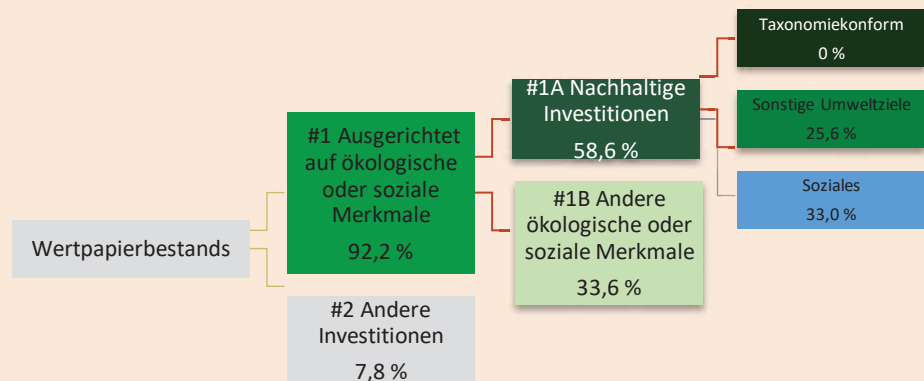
Taxonomiekonform
0 %

#1A Nachhaltige Investitionen
58,6 %

Sonstige Umweltziele
25,6 %

#1 Ausgerichtet auf ökologische oder soziale Merkmale
92,2 %

Soziales
33,0 %

#1B Andere ökologische oder soziale Merkmale
33,6 %

Wertpapierbestands

#2 Andere Investitionen
7,8 %